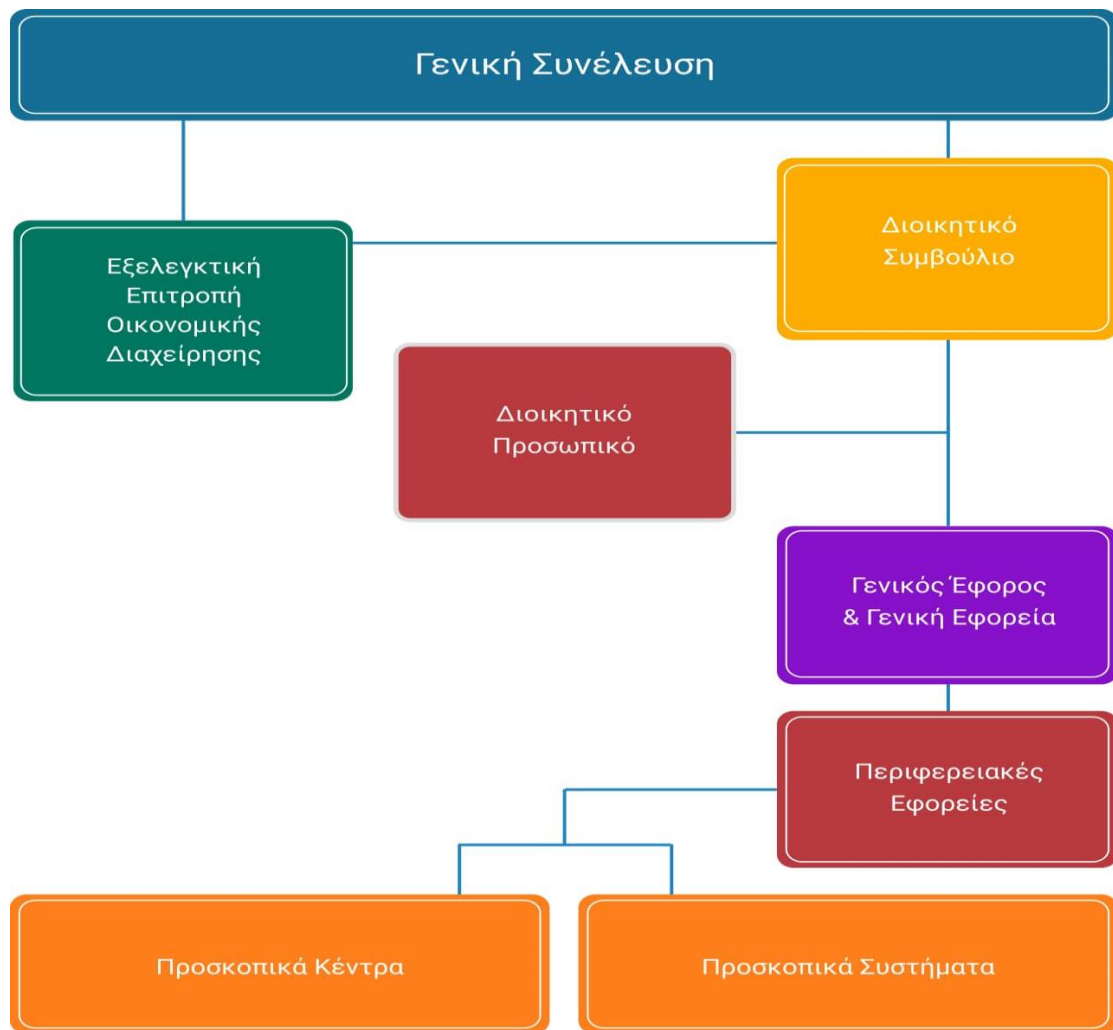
Γενική Συνέλευση

Εξελεγκτική Επιτροπή Οικονομικής Διαχείρησης

Διοικητικό Συμβούλιο

Διοικητικό Προσωπικό

Γενικός Έφορος & Γενική Εφορεία

Περιφερειακές Εφορείες

Προσκοπικά Κέντρα

Προσκοπικά Συστήματα